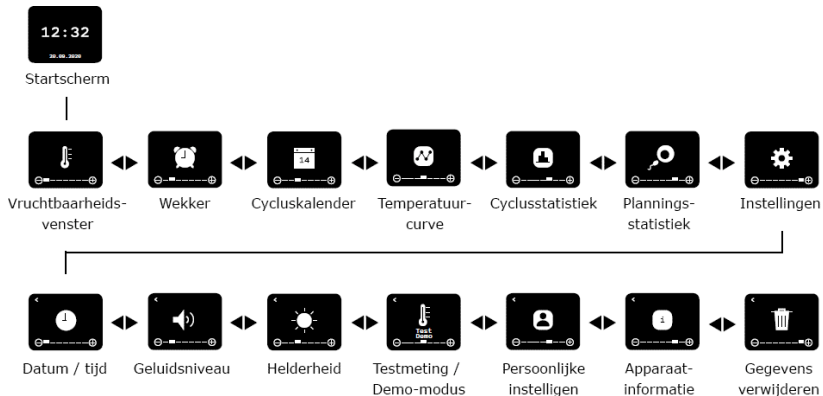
12:32
30.09.2020
Startscherm

Vruchtbaarheidsvenster
Wekker
14
Cycluskalender
Temperatuurcurve
Cyclusstatistiek
Planningsstatistiek
Instellingen

Datum / tijd
Geluidsniveau
Helderheid
Test Demo
Testmeting / Demo-modus
Persoonlijke instelligen
i
Apparaatinformatie
Gegevens verwijderen